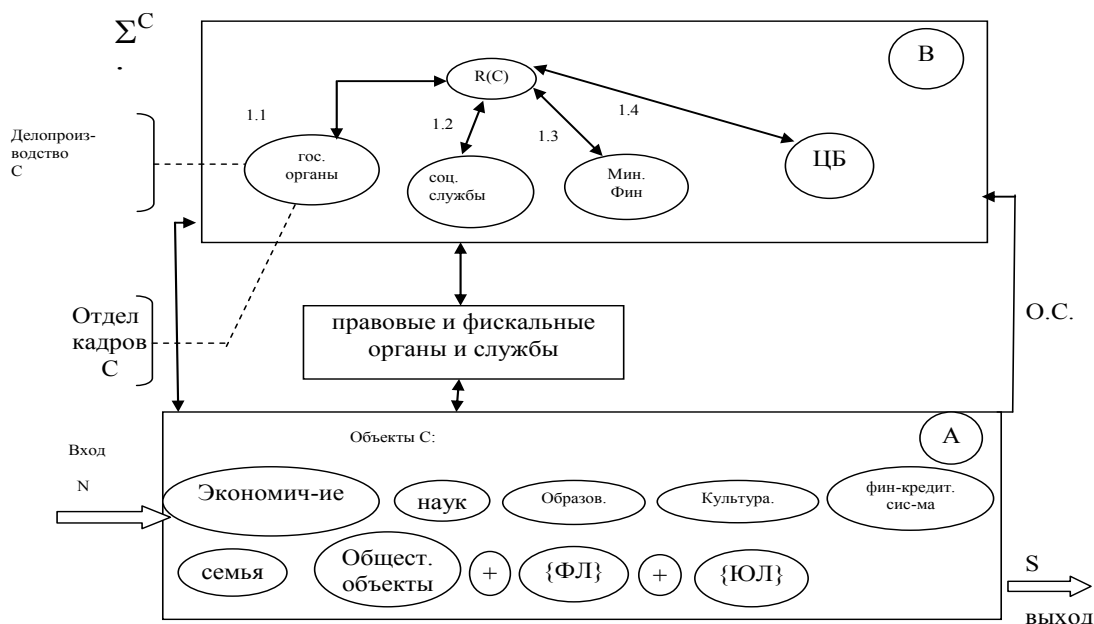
$\Sigma^C$
.

B

R(C)

1.1

1.2

1.3

1.4

Делопроизводство С

гос. органы

соц. службы

Мин. Фин

ЦБ

Отдел кадров С

правовые и фискальные органы и службы

О.С.

Объекты С:

A

Вход

N

Экономич-ие

наук

Образов.

Культура.

фин-кредит. сис-ма

семья

Общест. объекты

+

{ФЛ}

+

{ЮЛ}

S

выход